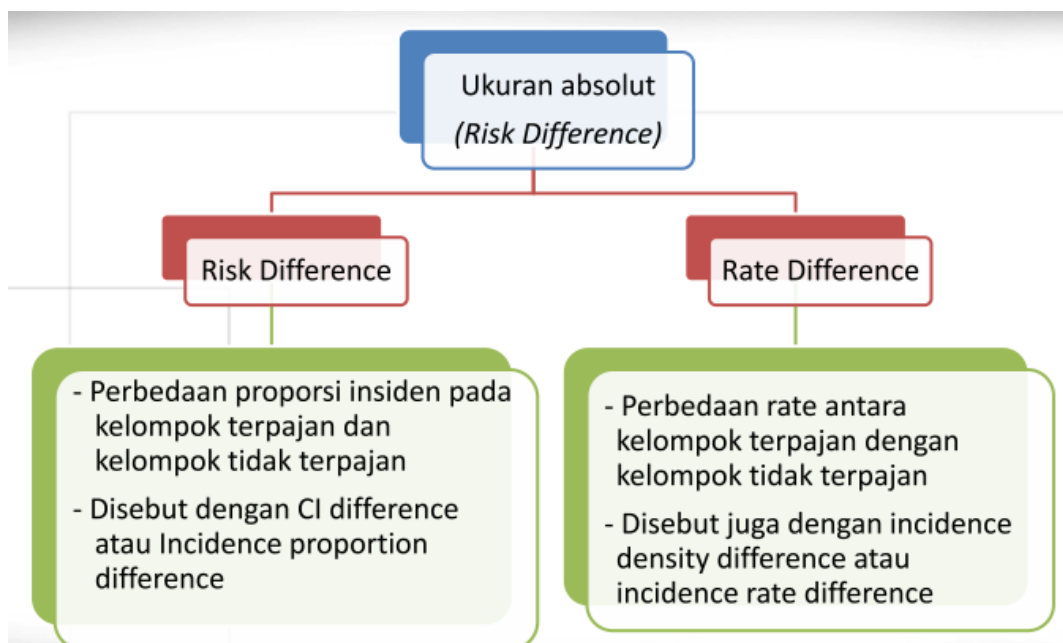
Ukuran absolut
*(Risk Difference)*

Risk Difference

Rate Difference

- Perbedaan proporsi insiden pada kelompok terpajan dan kelompok tidak terpajan
- Disebut dengan CI difference atau Incidence proportion difference

- Perbedaan rate antara kelompok terpajan dengan kelompok tidak terpajan
- Disebut juga dengan incidence density difference atau incidence rate difference